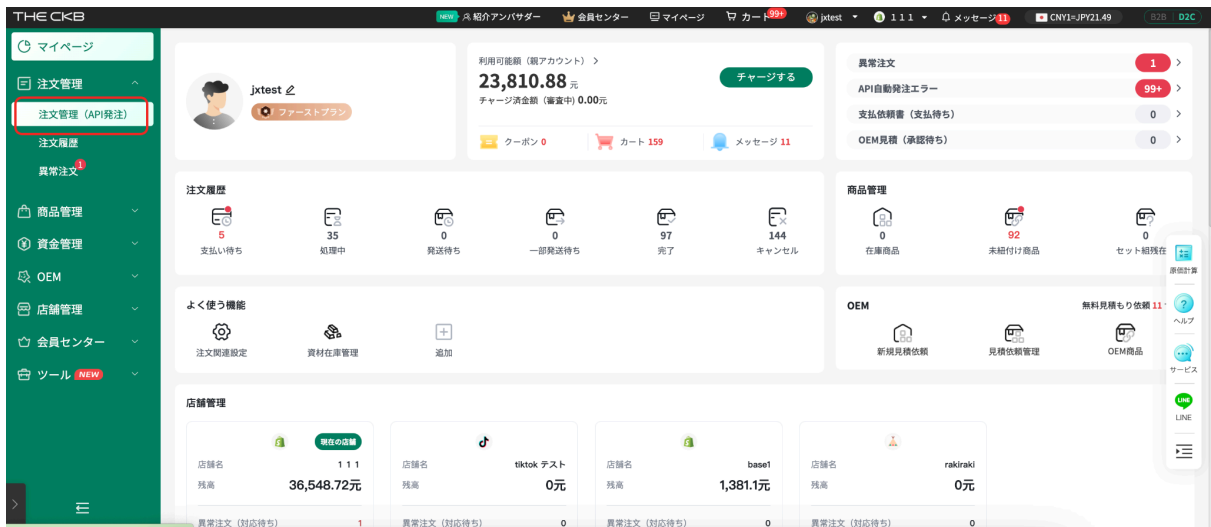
THE CKB

NEW 紹介アンバサダー 会員センター マイページ カート 99+ jxtest 111 メッセージ 11 CNY1=JPY21.49 B2B D2C

マイページ
注文管理
注文管理（API発注）
注文履歴
異常注文 1
商品管理
資金管理
OEM
店舗管理
会員センター
ツール NEW

jxtest
ファーストプラン

利用可能額（親アカウント） >
23,810.88 元
チャージ済金額（審査中）0.00元
チャージする
クーポン 0
カート 159
メッセージ 11

異常注文 1 >
API自動発注エラー 99+ >
支払依頼書（支払待ち） 0 >
OEM見積（承認待ち） 0 >

注文履歴
5 支払い待ち
35 処理中
0 発送待ち
0 一部発送待ち
97 完了
144 キャンセル

商品管理
0 在庫商品
92 未紐付け商品
0 セット組残在

よく使う機能
注文関連設定
資材在庫管理
追加

OEM
無料見積もり依頼 11 >
新規見積依頼
見積依頼管理
OEM商品

原価計算
ヘルプ
サービス
LINE

店舗管理
現在の店舗
店舗名 111
残高 36,548.72元
異常注文（対応待ち） 1

店舗名 tiktok テスト
残高 0元
異常注文（対応待ち） 0

店舗名 base1
残高 1,381.1元
異常注文（対応待ち） 0

店舗名 rakiraki
残高 0元
異常注文（対応待ち） 0